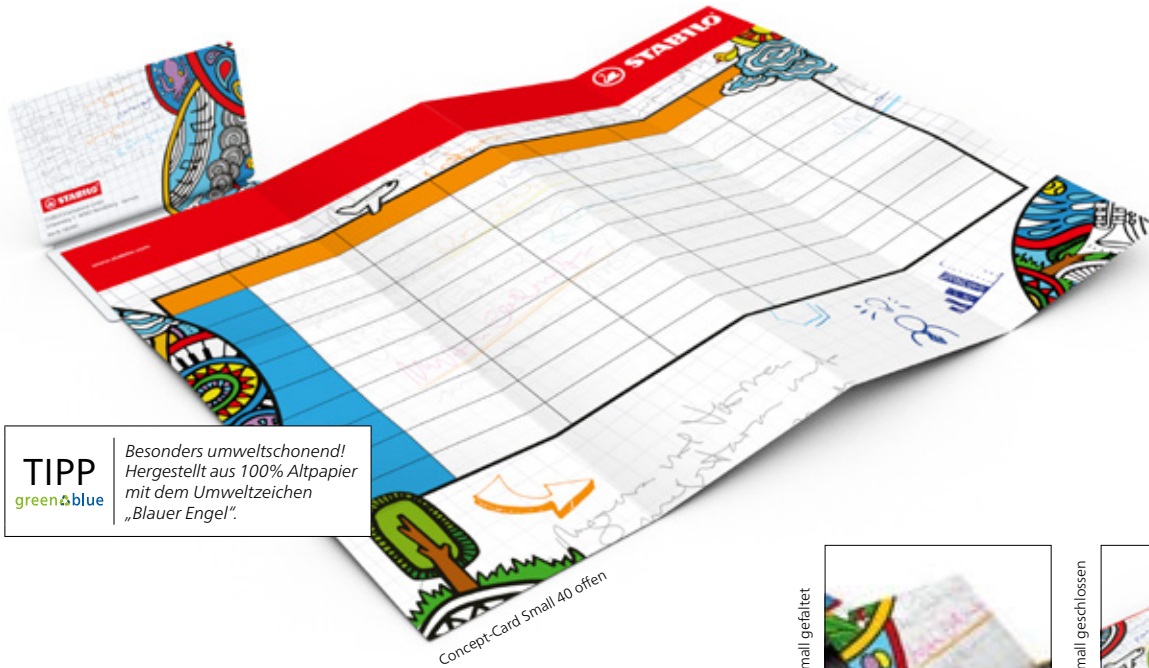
STABILO

STABILO

www.stabilo.com

TIPP
green blue

Besonders umweltschonend! Hergestellt aus 100% Altpapier mit dem Umweltzeichen „Blauer Engel".

Concept-Card Small 40 offen

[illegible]mall gefaltet

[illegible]mall geschlossen